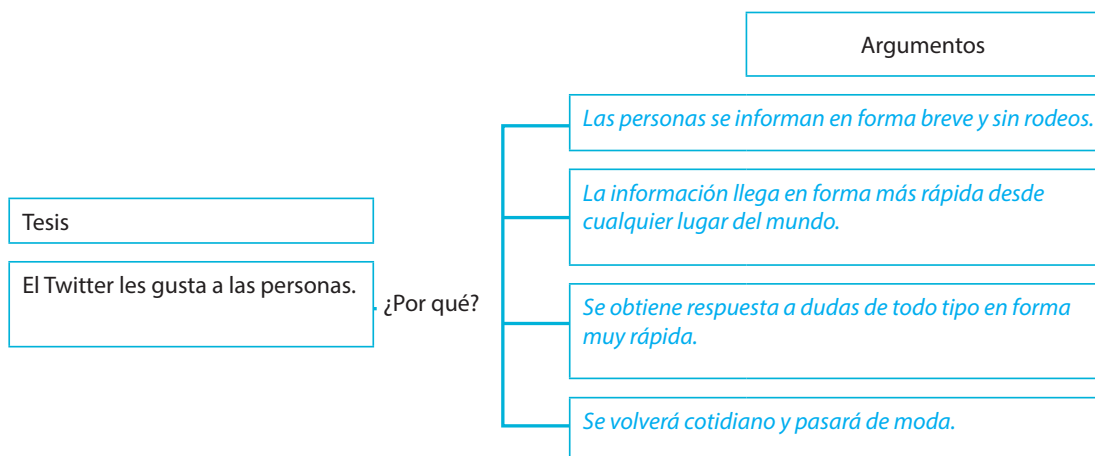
Argumentos

Tesis

El Twitter les gusta a las personas.

¿Por qué?

Las personas se informan en forma breve y sin rodeos.

La información llega en forma más rápida desde cualquier lugar del mundo.

Se obtiene respuesta a dudas de todo tipo en forma muy rápida.

Se volverá cotidiano y pasará de moda.